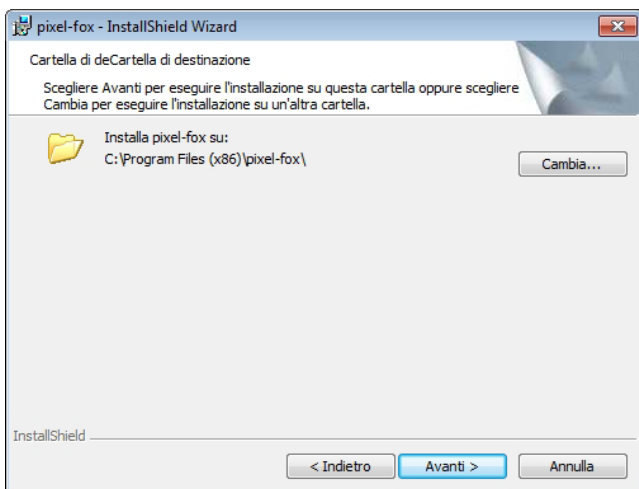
pixel-fox - InstallShield Wizard

Cartella di deCartella di destinazione

Scegliere Avanti per eseguire l'installazione su questa cartella oppure scegliere Cambia per eseguire l'installazione su un'altra cartella.

Installa pixel-fox su:
C:\Program Files (x86)\pixel-fox\

Cambia...

InstallShield

< Indietro

Avanti >

Annulla